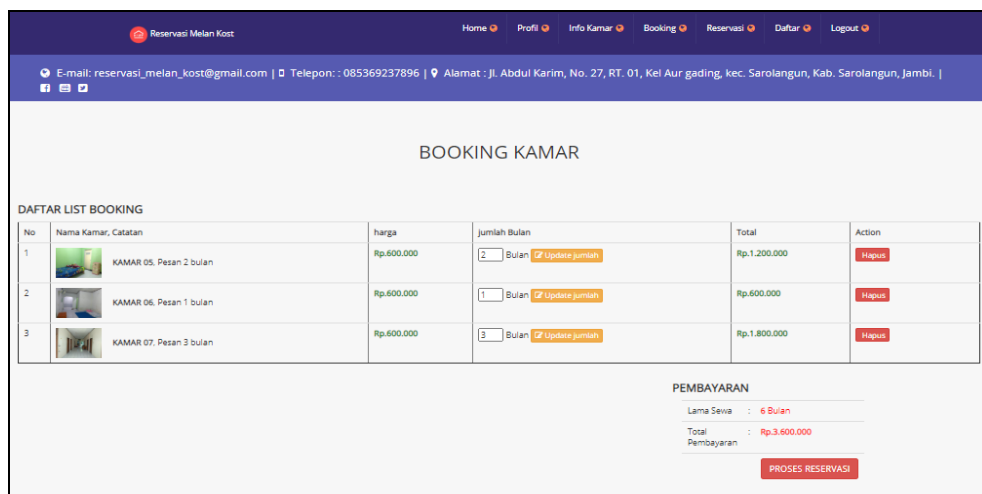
Reservasi Melan Kost

Home Profil Info Kamar Booking Reservasi Daftar Logout

E-mail: reservasi_melan_kost@gmail.com | Telepon: : 085369237896 | Alamat : Jl. Abdul Karim, No. 27, RT. 01, Kel Aur gading, kec. Sarolangun, Kab. Sarolangun, Jambi. |

BOOKING KAMAR

DAFTAR LIST BOOKING

| No | Nama Kamar, Catatan | harga | jumlah Bulan | Total | Action |
|---|---|---|---|---|---|
| 1 | KAMAR 05, Pesan 2 bulan | Rp.600.000 | 2 Bulan Update jumlah | Rp.1.200.000 | Hapus |
| 2 | KAMAR 06, Pesan 1 bulan | Rp.600.000 | 1 Bulan Update jumlah | Rp.600.000 | Hapus |
| 3 | KAMAR 07, Pesan 3 bulan | Rp.600.000 | 3 Bulan Update jumlah | Rp.1.800.000 | Hapus |

PEMBAYARAN

| Lama Sewa | : 6 Bulan |
|---|---|
| Total Pembayaran | : Rp.3.600.000 |

PROSES RESERVASI